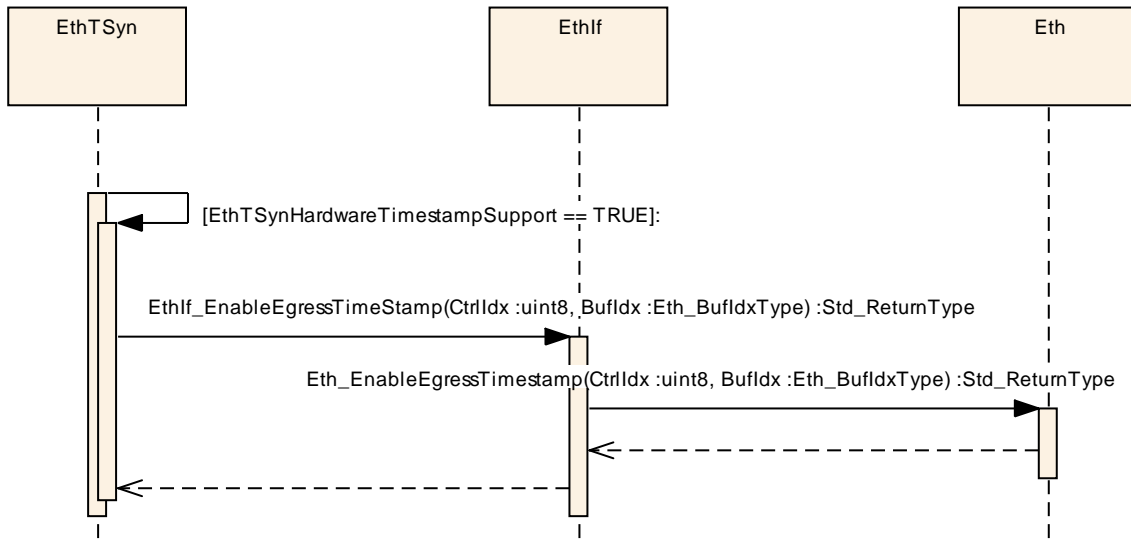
EthTSyn

EthIf

Eth

[EthTSynHardwareTimestampSupport == TRUE]:

EthIf_EnableEgressTimeStamp(CtrlIdx :uint8, BufIdx :Eth_BufIdxType) :Std_ReturnType

Eth_EnableEgressTimestamp(CtrlIdx :uint8, BufIdx :Eth_BufIdxType) :Std_ReturnType